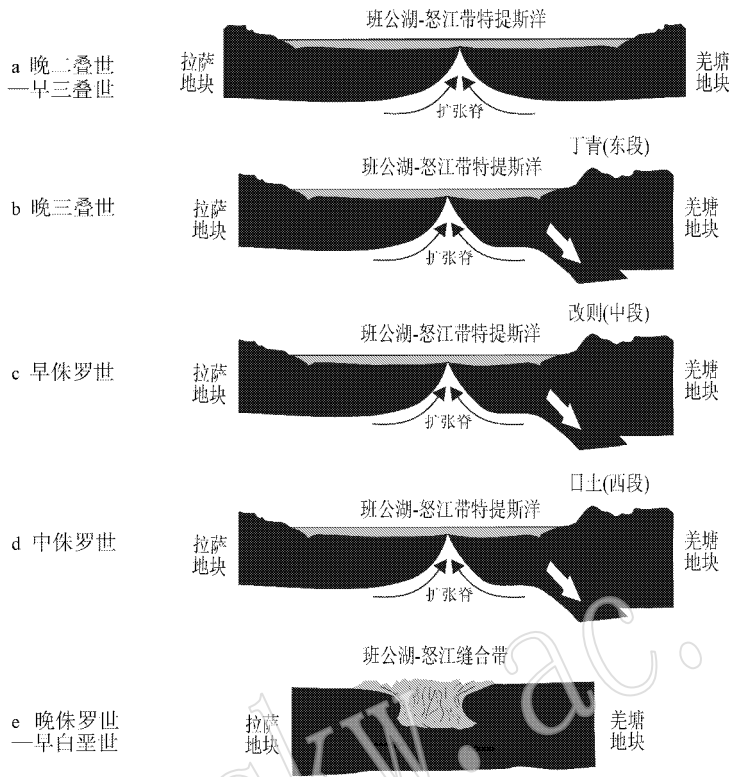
a 晚二叠世
—早三叠世

班公湖-怒江带特提斯洋

拉萨
地块

羌塘
地块

扩张脊

b 晚三叠世

丁青(东段)

班公湖-怒江带特提斯洋

拉萨
地块

羌塘
地块

扩张脊

c 早侏罗世

改则(中段)

班公湖-怒江带特提斯洋

拉萨
地块

羌塘
地块

扩张脊

d 中侏罗世

日土(西段)

班公湖-怒江带特提斯洋

拉萨
地块

羌塘
地块

扩张脊

e 晚侏罗世
—早白垩世

班公湖-怒江缝合带

拉萨
地块

羌塘
地块

kw.ac.